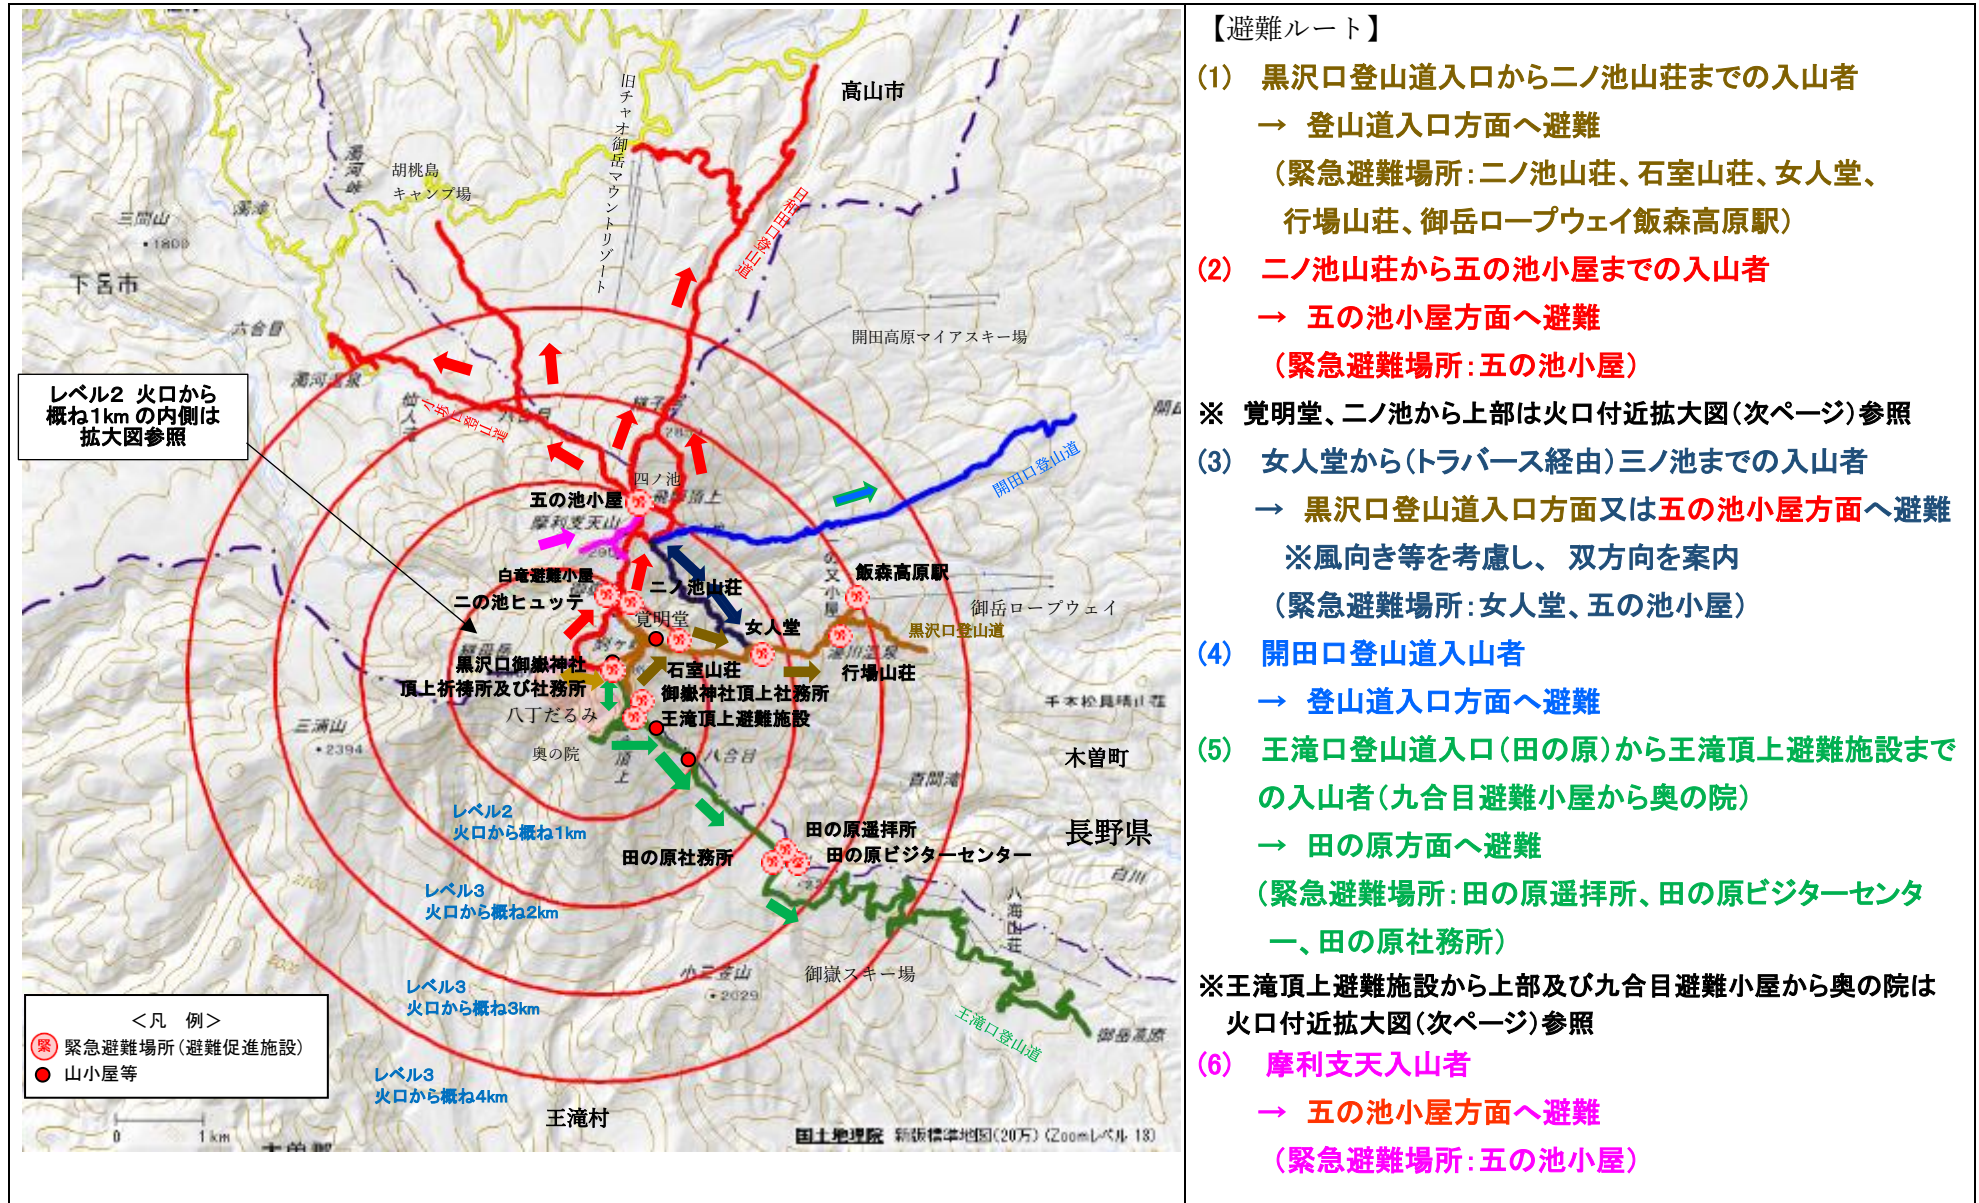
高山市

旧チャオ御岳マウントリゾート

日和田口登山道

胡桃島キャンプ場

濁河峠

三国山
•1800

下呂市

六合目

濁河温泉

開田高原マイアスキー場

小坂口登山道

レベル2 火口から概ね1km の内側は拡大図参照

四ノ池

五の池小屋

摩利支天山

飛騨頂上

開田口登山道

白竜避難小屋

二の池ヒュッテ

二ノ池山荘

覚明堂

女人堂

飯森高原駅

御岳ロープウェイ

黒沢口登山道

黒沢口御嶽神社頂上祈祷所及び社務所

石室山荘

御嶽神社頂上社務所

王滝頂上避難施設

行場山荘

八丁だるみ

三ノ池

奥の院

八合目

三浦山
•2394

千本松原

木曽町

レベル2
火口から概ね1km

田の原遥拝所

田の原社務所

田の原ビジターセンター

長野県

レベル3
火口から概ね2km

八海山荘

レベル3
火口から概ね3km

小三笠山
•2029

御嶽スキー場

王滝口登山道

御岳高原

<凡 例>
緊急避難場所(避難促進施設)
山小屋等

レベル3
火口から概ね4km

0 1km

王滝村

国土地理院 新版標準地図(20万)(Zoomレベル 18)

【避難ルート】

(1) 黒沢口登山道入口から二ノ池山荘までの入山者
→ 登山道入口方面へ避難
(緊急避難場所:二ノ池山荘、石室山荘、女人堂、行場山荘、御岳ロープウェイ飯森高原駅)

(2) 二ノ池山荘から五の池小屋までの入山者
→ 五の池小屋方面へ避難
(緊急避難場所:五の池小屋)

※ 覚明堂、二ノ池から上部は火口付近拡大図(次ページ)参照

(3) 女人堂から(トラバース経由)三ノ池までの入山者
→ 黒沢口登山道入口方面又は五の池小屋方面へ避難
※風向き等を考慮し、双方向を案内
(緊急避難場所:女人堂、五の池小屋)

(4) 開田口登山道入山者
→ 登山道入口方面へ避難

(5) 王滝口登山道入口(田の原)から王滝頂上避難施設までの入山者(九合目避難小屋から奥の院)
→ 田の原方面へ避難
(緊急避難場所:田の原遥拝所、田の原ビジターセンター、田の原社務所)

※王滝頂上避難施設から上部及び九合目避難小屋から奥の院は火口付近拡大図(次ページ)参照

(6) 摩利支天入山者
→ 五の池小屋方面へ避難
(緊急避難場所:五の池小屋)